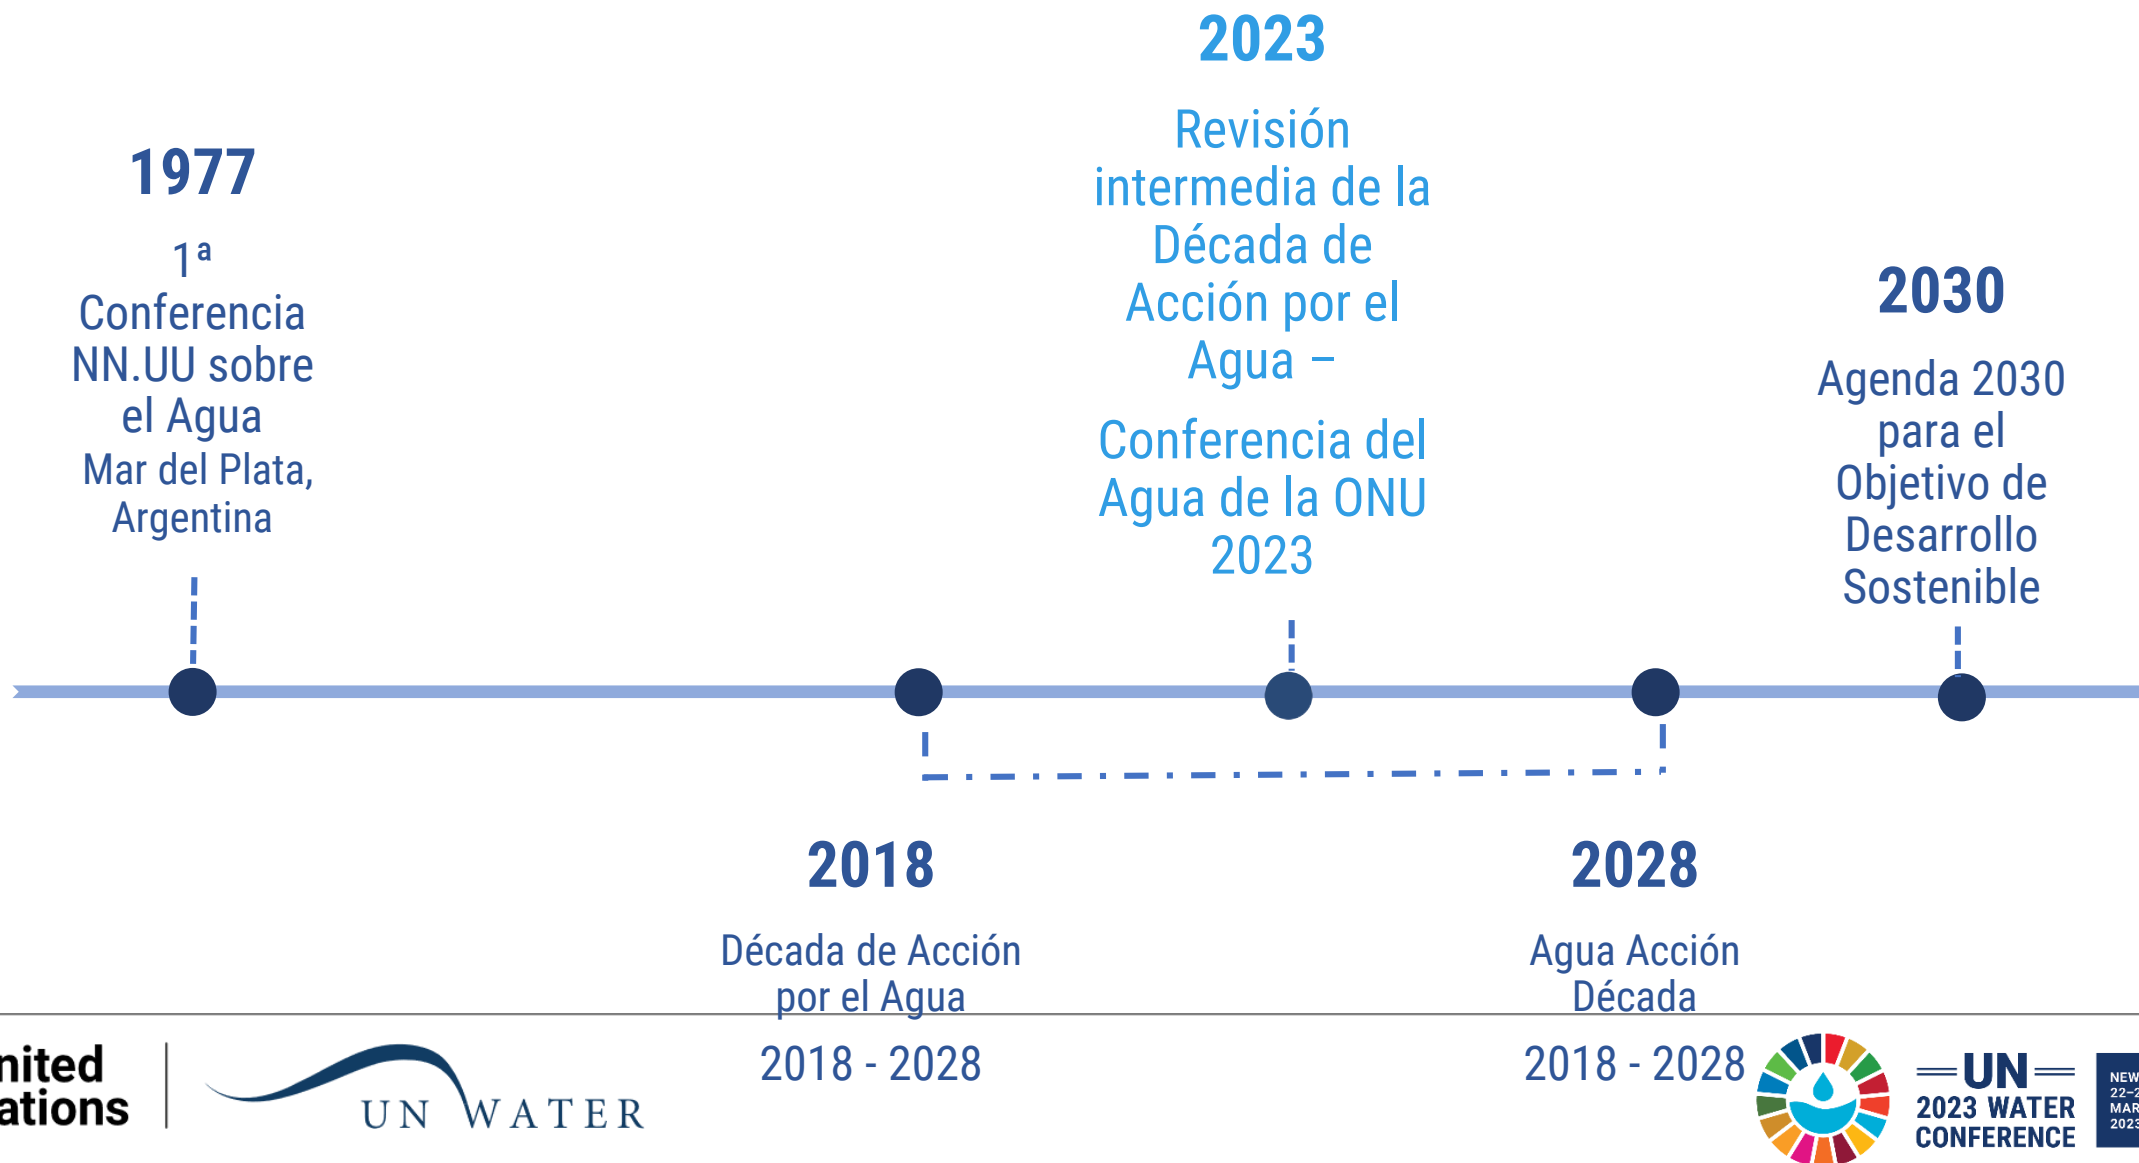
2023

Revisión intermedia de la Década de Acción por el Agua –

Conferencia del Agua de la ONU 2023

1977

1ª Conferencia NN.UU sobre el Agua

Mar del Plata, Argentina

2030

Agenda 2030 para el Objetivo de Desarrollo Sostenible

2018

Década de Acción por el Agua

2018 - 2028

2028

Agua Acción Década

2018 - 2028

nited
ations

UN WATER

UN
2023 WATER
CONFERENCE

NEW
22-2
MAR
2023